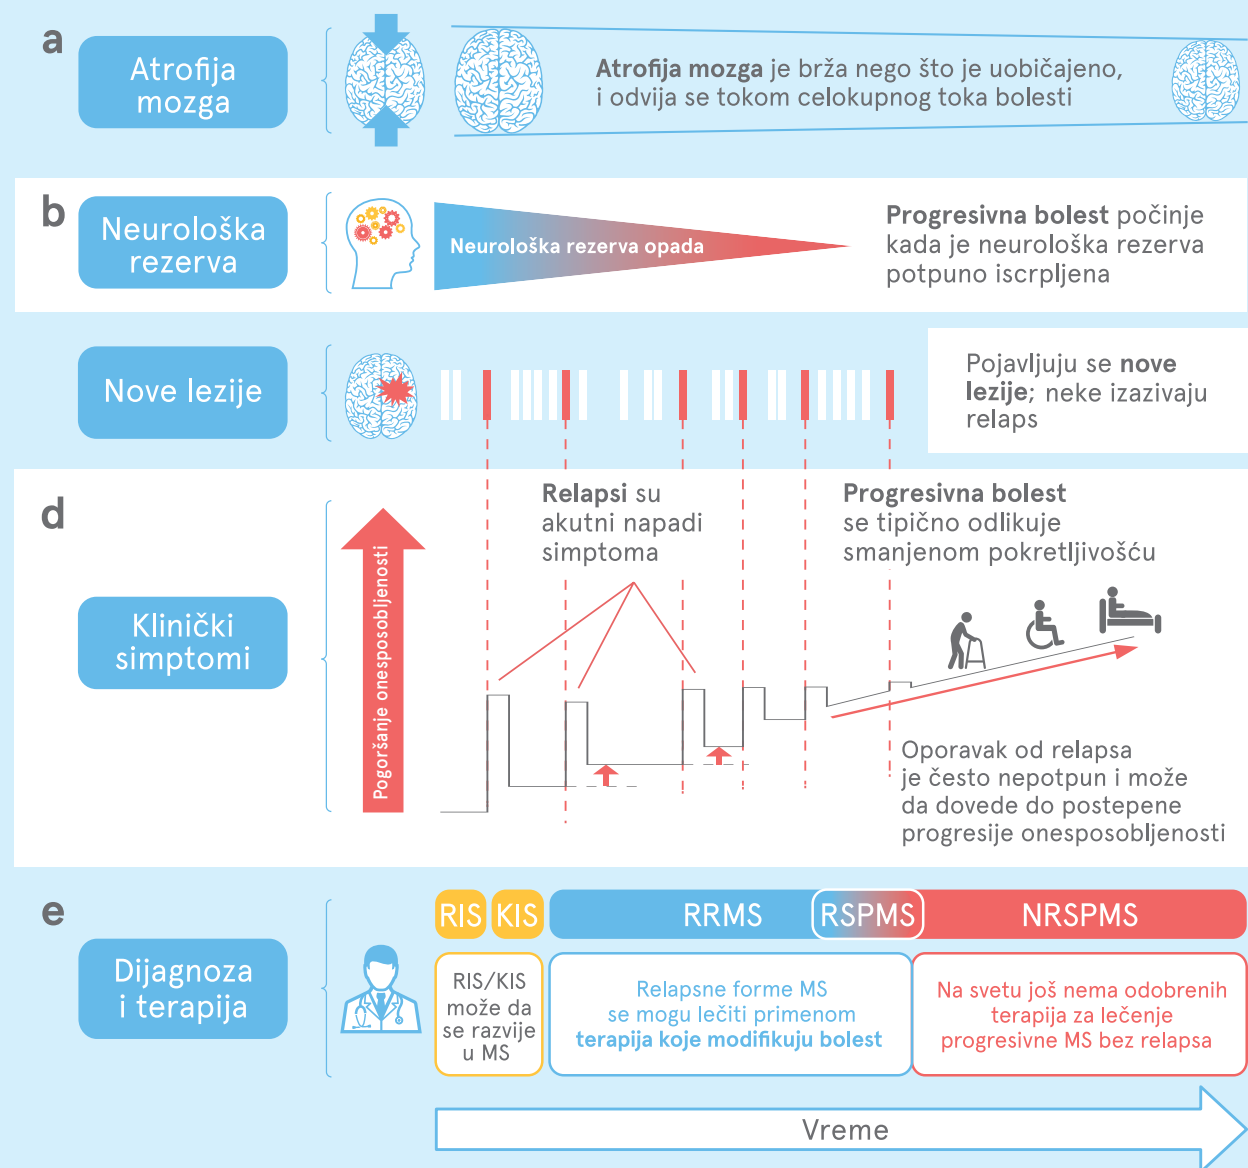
a

Atrofija mozga

**Atrofija mozga** je brža nego što je uobičajeno, i odvija se tokom celokupnog toka bolesti

b

Neurološka rezerva

Neurološka rezerva opada

**Progresivna bolest** počinje kada je neurološka rezerva potpuno iscrpljena

Nove lezije

Pojavljuju se **nove lezije**; neke izazivaju relaps

d

Klinički simptomi

Pogoršanje onesposobljenosti

**Relapsi** su akutni napadi simptoma

**Progresivna bolest** se tipično odlikuje smanjenom pokretljivošću

Oporavak od relapsa je često nepotpun i može da dovede do postepene progresije onesposobljenosti

e

Dijagnoza i terapija

RIS KIS RRMS RSPMS NRSPMS

RIS/KIS može da se razvije u MS

Relapsne forme MS se mogu lečiti primenom **terapija koje modifikuju bolest**

Na svetu još nema odobrenih terapija za lečenje progresivne MS bez relapsa

Vreme